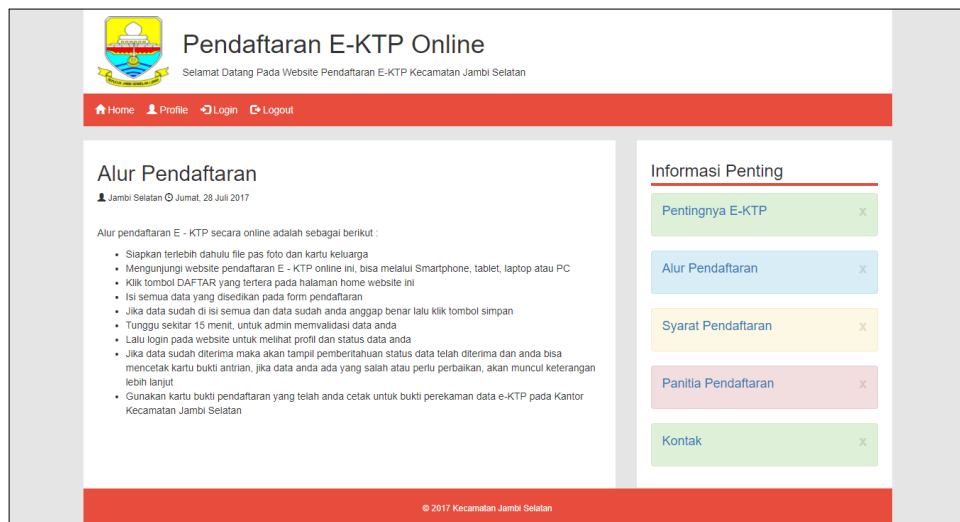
Pendaftaran E-KTP Online

Selamat Datang Pada Website Pendaftaran E-KTP Kecamatan Jambi Selatan

Home Profile Login Logout

Alur Pendaftaran

Jambi Selatan Jumat, 28 Juli 2017

Alur pendaftaran E - KTP secara online adalah sebagai berikut :

- Siapkan terlebih dahulu file pas foto dan kartu keluarga
- Mengunjungi website pendaftaran E - KTP online ini, bisa melalui Smartphone, tablet, laptop atau PC
- Klik tombol DAFTAR yang tertera pada halaman home website ini
- Isi semua data yang disedikan pada form pendaftaran
- Jika data sudah di isi semua dan data sudah anda anggap benar lalu klik tombol simpan
- Tunggu sekitar 15 menit, untuk admin memvalidasi data anda
- Lalu login pada website untuk melihat profil dan status data anda
- Jika data sudah diterima maka akan tampil pemberitahuan status data telah diterima dan anda bisa mencetak kartu bukti antrian, jika data anda ada yang salah atau perlu perbaikan, akan muncul keterangan lebih lanjut
- Gunakan kartu bukti pendaftaran yang telah anda cetak untuk bukti perekaman data e-KTP pada Kantor Kecamatan Jambi Selatan

Informasi Penting

Pentingnya E-KTP ×

Alur Pendaftaran ×

Syarat Pendaftaran ×

Panitia Pendaftaran ×

Kontak ×

© 2017 Kecamatan Jambi Selatan